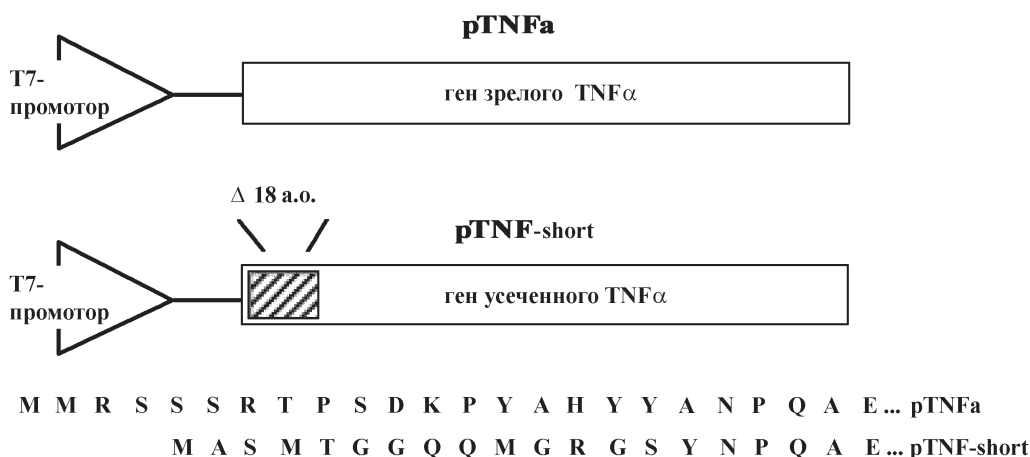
pTNFa

T7-промотор

ген зрелого TNF$\alpha$

$\Delta$ 18 а.о.

pTNF-short

T7-промотор

ген усеченного TNF$\alpha$

M M R S S S R T P S D K P Y A H Y Y A N P Q A E ... pTNFa

M A S M T G G Q Q M G R G S Y N P Q A E ... pTNF-short